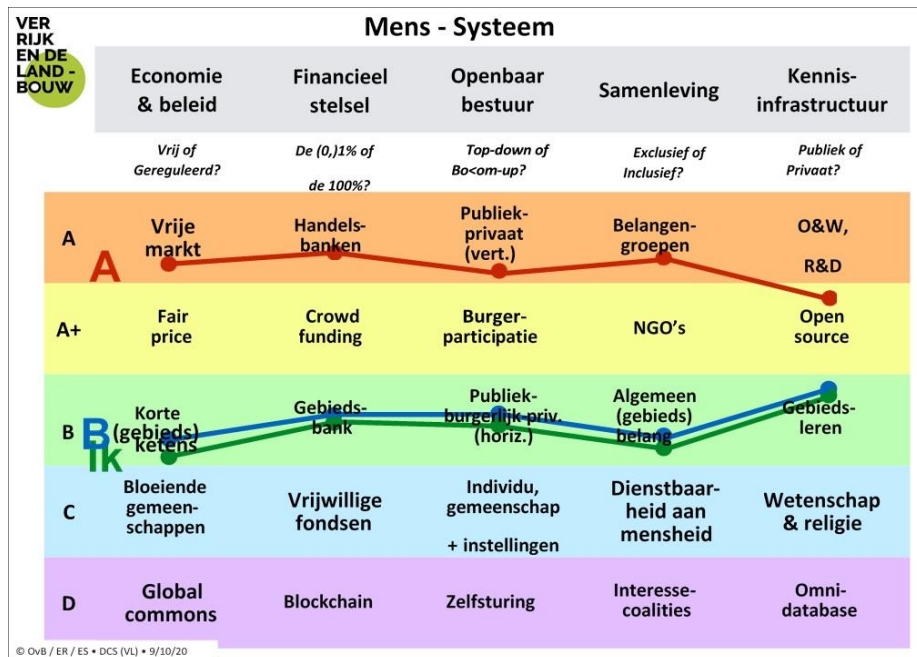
VER RIJK EN DE LAND - BOUW

Mens - Systeem

| | Economie & beleid | Financieel stelsel | Openbaar bestuur | Samenleving | Kennis-infrastructuur |
|---|---|---|---|---|---|
| | Vrij of Gereguleerd? | De (0,)1% of de 100%? | Top-down of Bo<om-up? | Exclusief of Inclusief? | Publiek of Privaat? |
| A | Vrije markt | Handels-banken | Publiek-privaat (vert.) | Belangen-groepen | O&W, R&D |
| A+ | Fair price | Crowd funding | Burger-participatie | NGO's | Open source |
| B | Korte (gebieds) ketens | Gebieds-bank | Publiek-burgerlijk-priv. (horiz.) | Algemeen (gebieds) belang | Gebieds-leren |
| C | Bloeiende gemeen-schappen | Vrijwillige fondsen | Individu, gemeenschap + instellingen | Dienstbaar-heid aan mensheid | Wetenschap & religie |
| D | Global commons | Blockchain | Zelfsturing | Interesse-coalities | Omni-database |

A

B

Ik

© OvB / ER / ES • DCS (VL) • 9/10/20